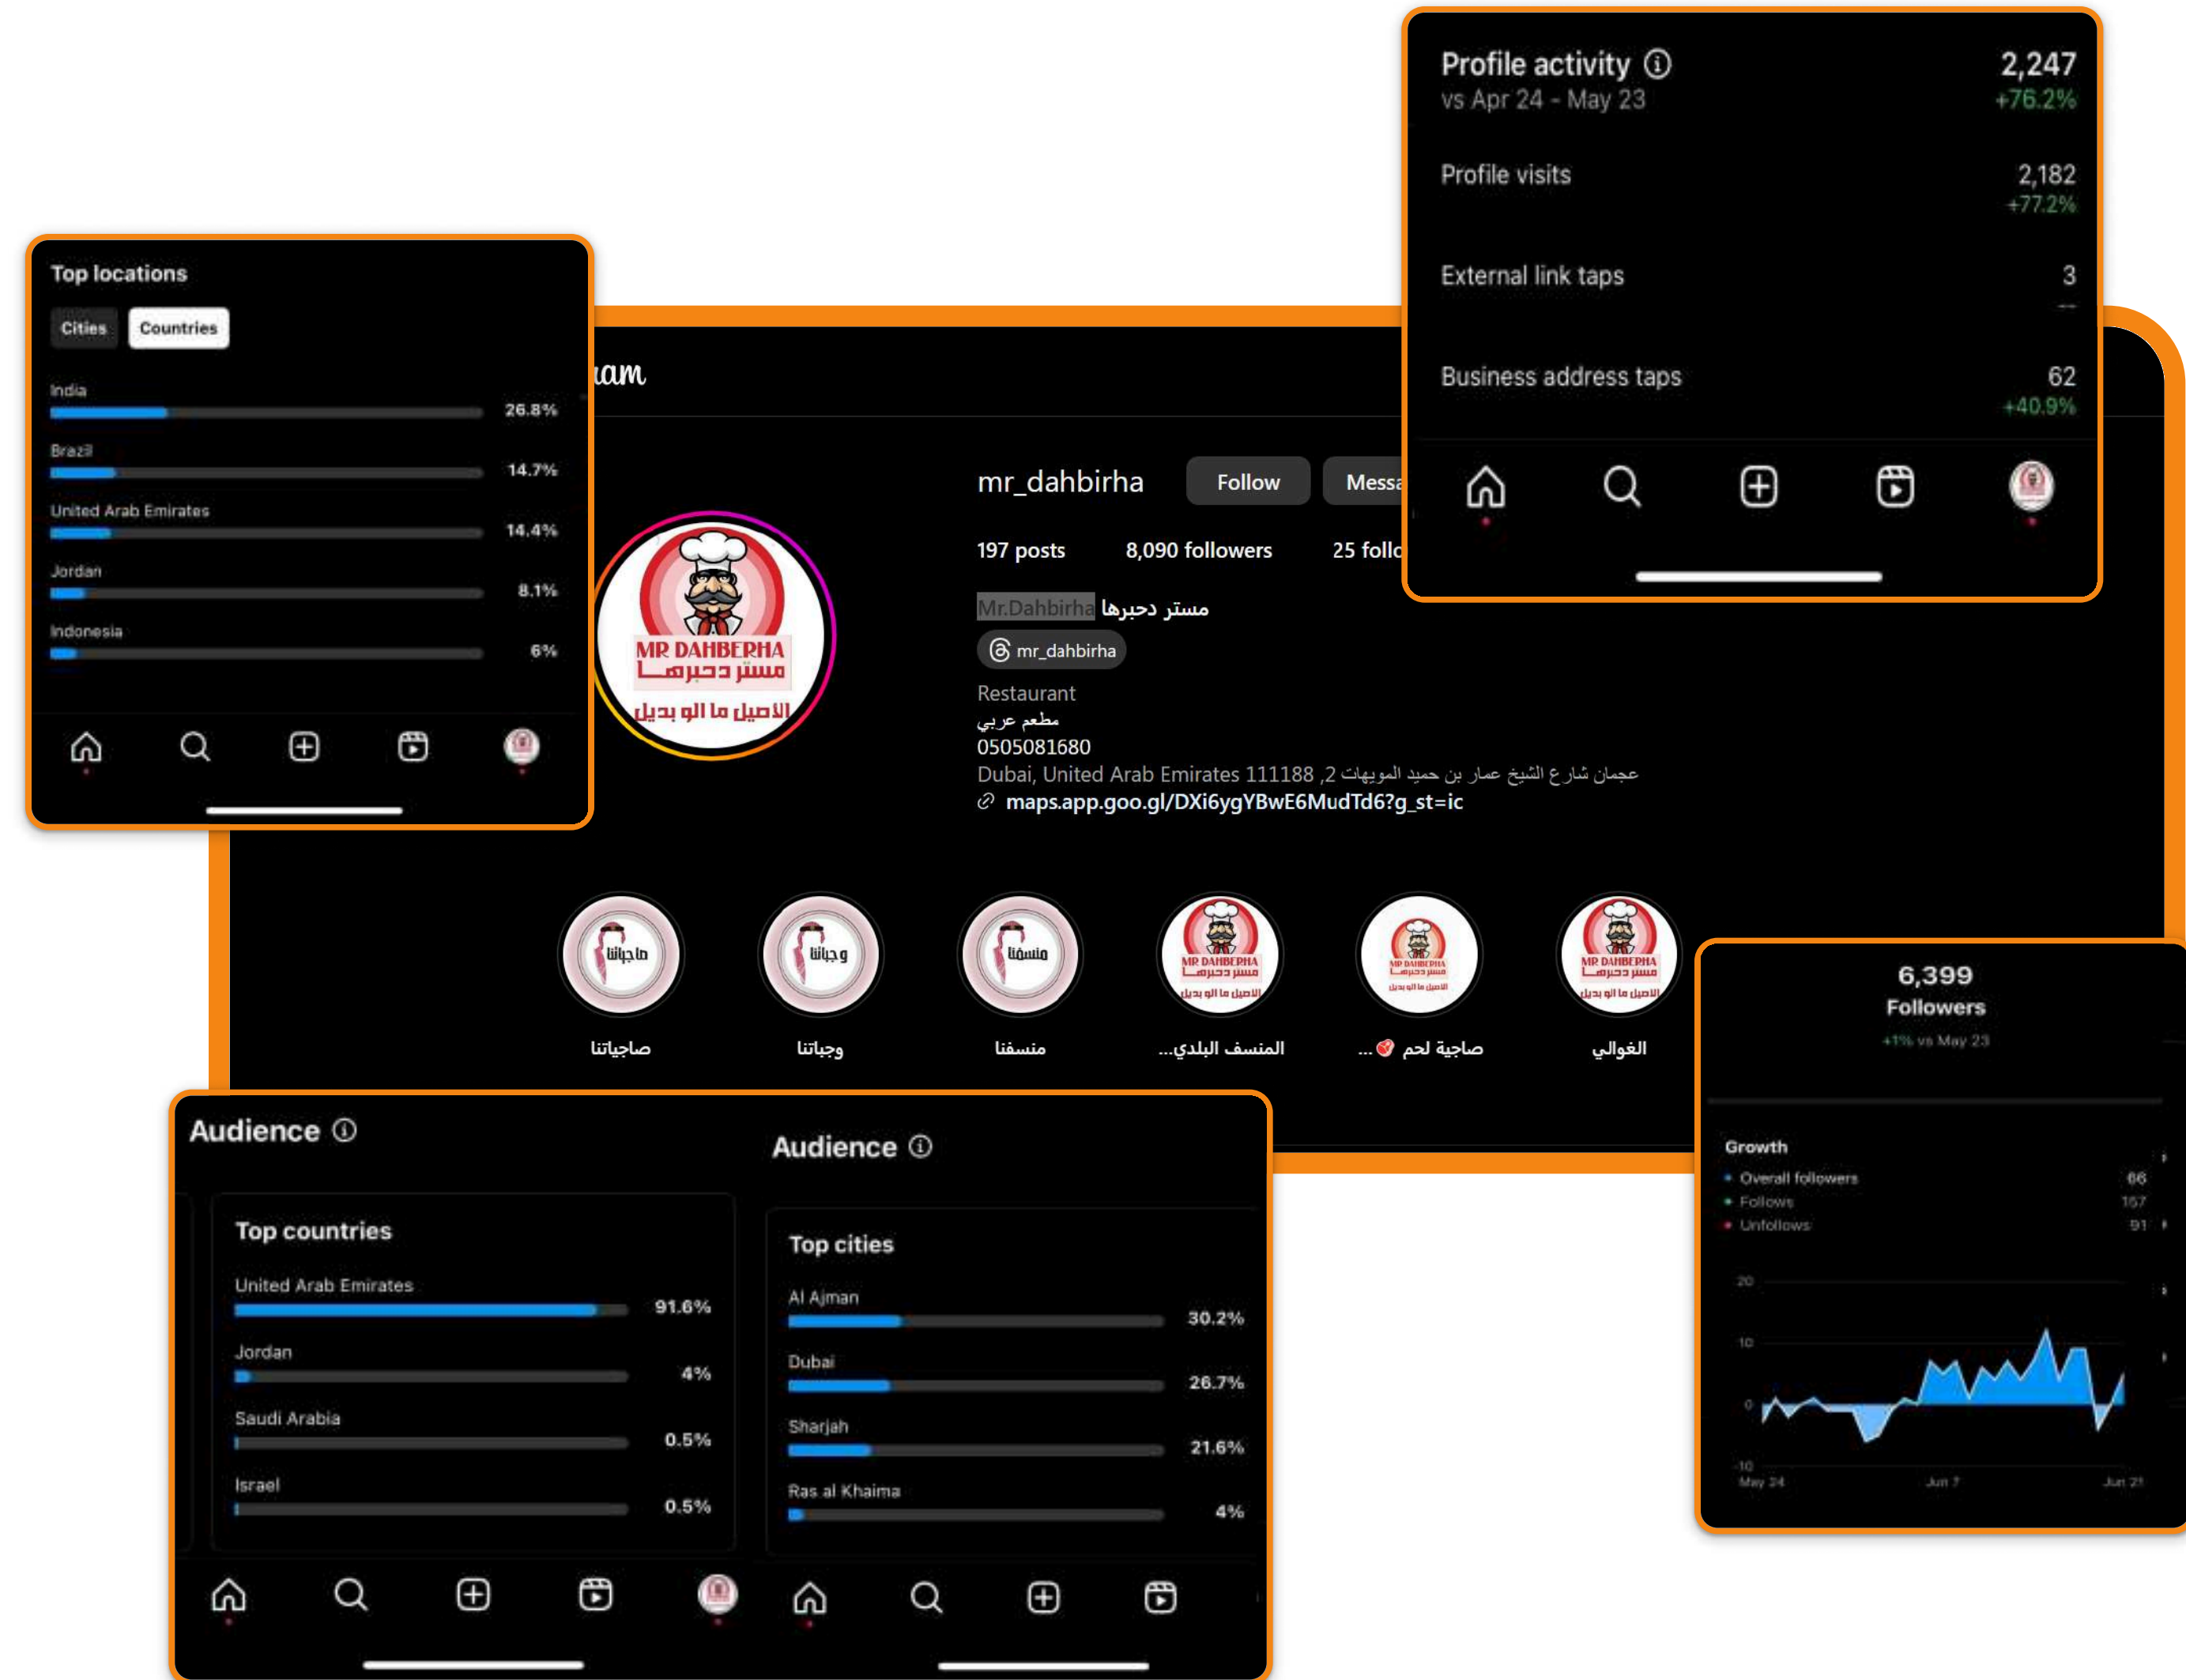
Profile activity ⓘ
vs Apr 24 - May 23
2,247
+76.2%

Profile visits
2,182
+77.2%

External link taps
3
--

Business address taps
62
+40.9%

Top locations

Cities | Countries

India
26.8%

Brazil
14.7%

United Arab Emirates
14.4%

Jordan
8.1%

Indonesia
6%

ram

mr_dahbirha Follow Messa

197 posts 8,090 followers 25 follo

Mr.Dahbirha مستر دحبرها

mr_dahbirha

Restaurant
مطعم عربي
0505081680
Dubai, United Arab Emirates 111188 ,2 عجمان شارع الشيخ عمار بن حميد المويهات
maps.app.goo.gl/DXi6ygYBwE6MudTd6?g_st=ic

MR DAHBERHA
مستر دحبرها
الأصيل ما الو بديل

ما جباتنا
صاجياتنا

وجباتنا
وجباتنا

منسفنا
منسفنا

المنسف البلدي...

صاجية لحم ...

الغوالي

6,399
Followers
+1% vs May 23

Growth
Overall followers 66
Follows 157
Unfollows 91

20
10
0
-10
May 24
Jun 7
Jun 21

Audience ⓘ

Top countries

United Arab Emirates
91.6%

Jordan
4%

Saudi Arabia
0.5%

Israel
0.5%

Audience ⓘ

Top cities

Al Ajman
30.2%

Dubai
26.7%

Sharjah
21.6%

Ras al Khaima
4%